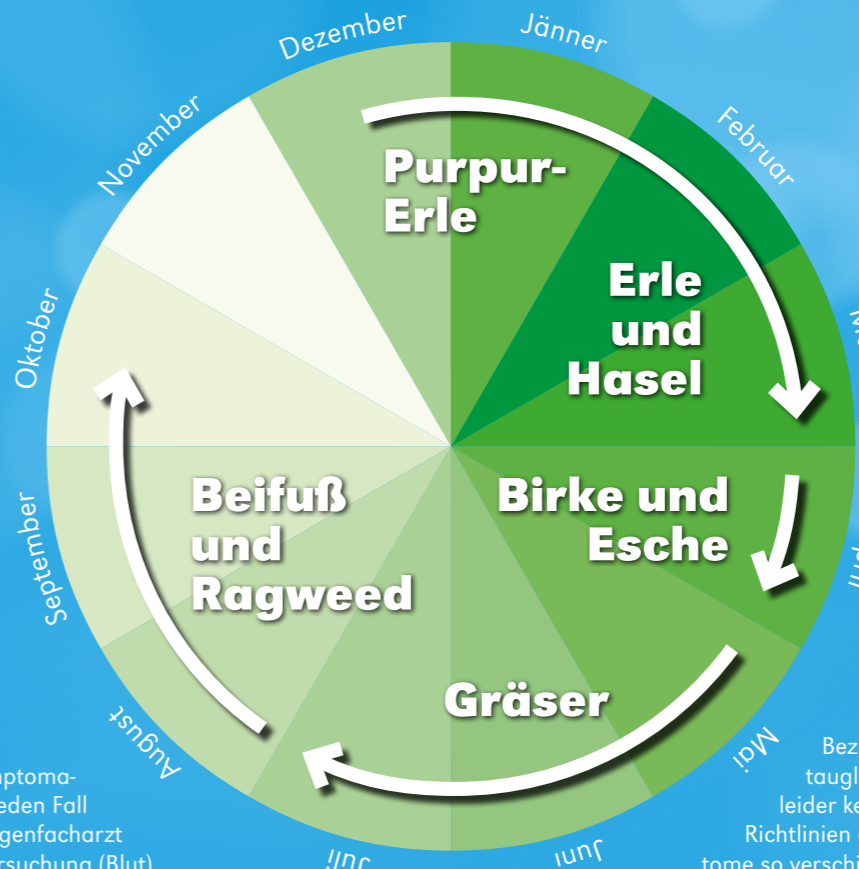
Dezember

Jänner

Februar

November

Oktober

September

August

Juli

Juni

Mai

Purpur-Erle

Erle und Hasel

Birke und Esche

Gräser

Beifuß und Ragweed

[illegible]ptoma-
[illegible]eden Fall
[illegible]genfacharzt
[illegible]rsuchung (Blut)

Bez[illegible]
taugl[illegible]
leider ke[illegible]
Richtlinien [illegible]
tome so verschi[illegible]